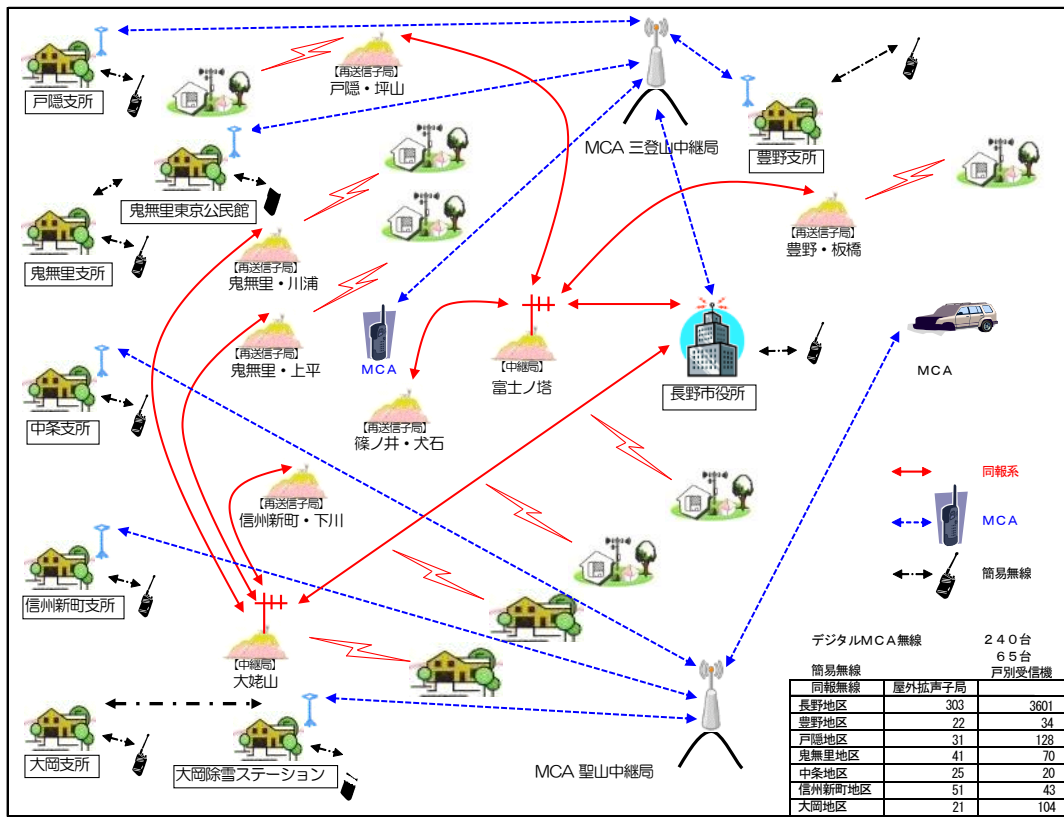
戸隠支所

【再送信子局】
戸隠・坪山

MCA 三登山中継局

豊野支所

鬼無里東京公民館

鬼無里支所

【再送信子局】
鬼無里・川浦

【再送信子局】
豊野・板橋

【再送信子局】
鬼無里・上平

MCA

【中継局】
富士ノ塔

長野市役所

MCA

中条支所

【再送信子局】
篠ノ井・犬石

同報系

MCA

簡易無線

【再送信子局】
信州新町・下川

信州新町支所

【中継局】
大姥山

デジタルMCA無線 240台
簡易無線 65台

| 同報無線 | 屋外拡声子局 | 戸別受信機 |
|---|---|---|
| 長野地区 | 303 | 3601 |
| 豊野地区 | 22 | 34 |
| 戸隠地区 | 31 | 128 |
| 鬼無里地区 | 41 | 70 |
| 中条地区 | 25 | 20 |
| 信州新町地区 | 51 | 43 |
| 大岡地区 | 21 | 104 |

大岡支所

大岡除雪ステーション

MCA 聖山中継局